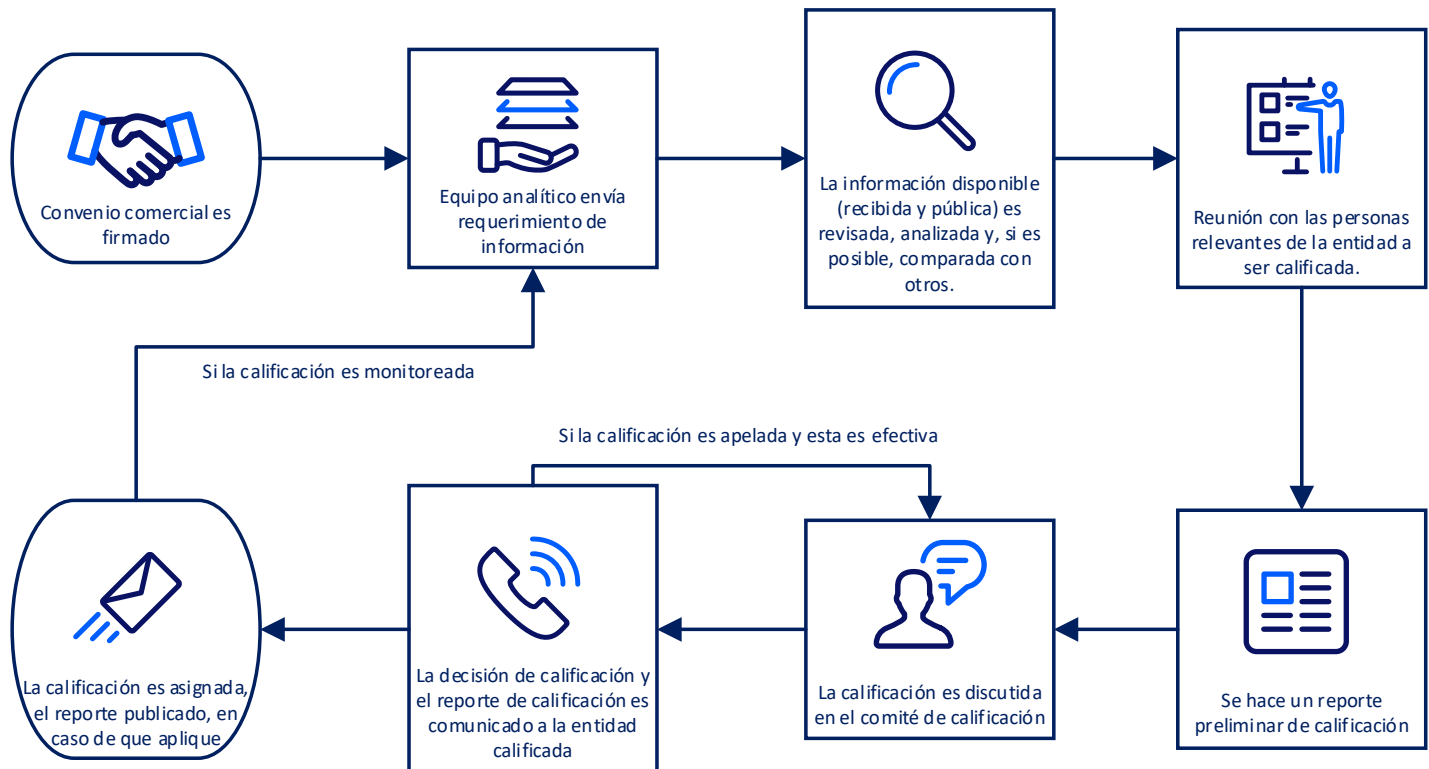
Convenio comercial es firmado

Equipo analítico envía requerimiento de información

La información disponible (recibida y pública) es revisada, analizada y, si es posible, comparada con otros.

Reunión con las personas relevantes de la entidad a ser calificada.

Si la calificación es monitoreada

Si la calificación es apelada y esta es efectiva

La calificación es asignada, el reporte publicado, en caso de que aplique

La decisión de calificación y el reporte de calificación es comunicado a la entidad calificada

La calificación es discutida en el comité de calificación

Se hace un reporte preliminar de calificación